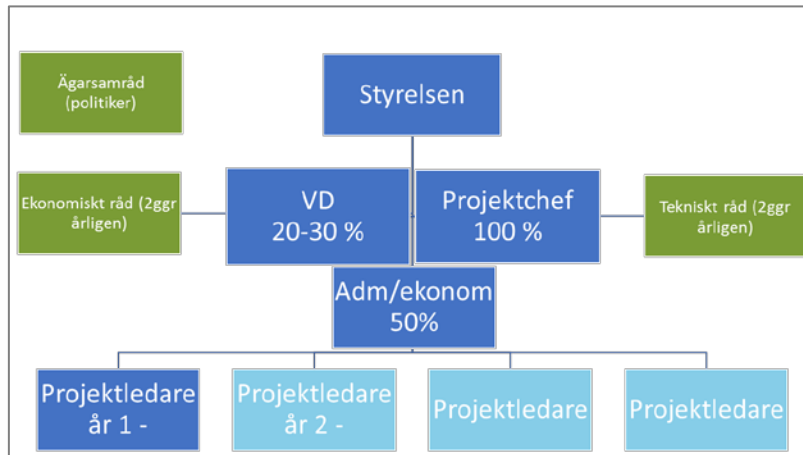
Ägarsamråd (politiker)

Styrelsen

Ekonomiskt råd (2ggr årligen)

VD
20-30 %

Projektchef
100 %

Tekniskt råd (2ggr årligen)

Adm/ekonom
50%

Projektledare
år 1 -

Projektledare
år 2 -

Projektledare

Projektledare